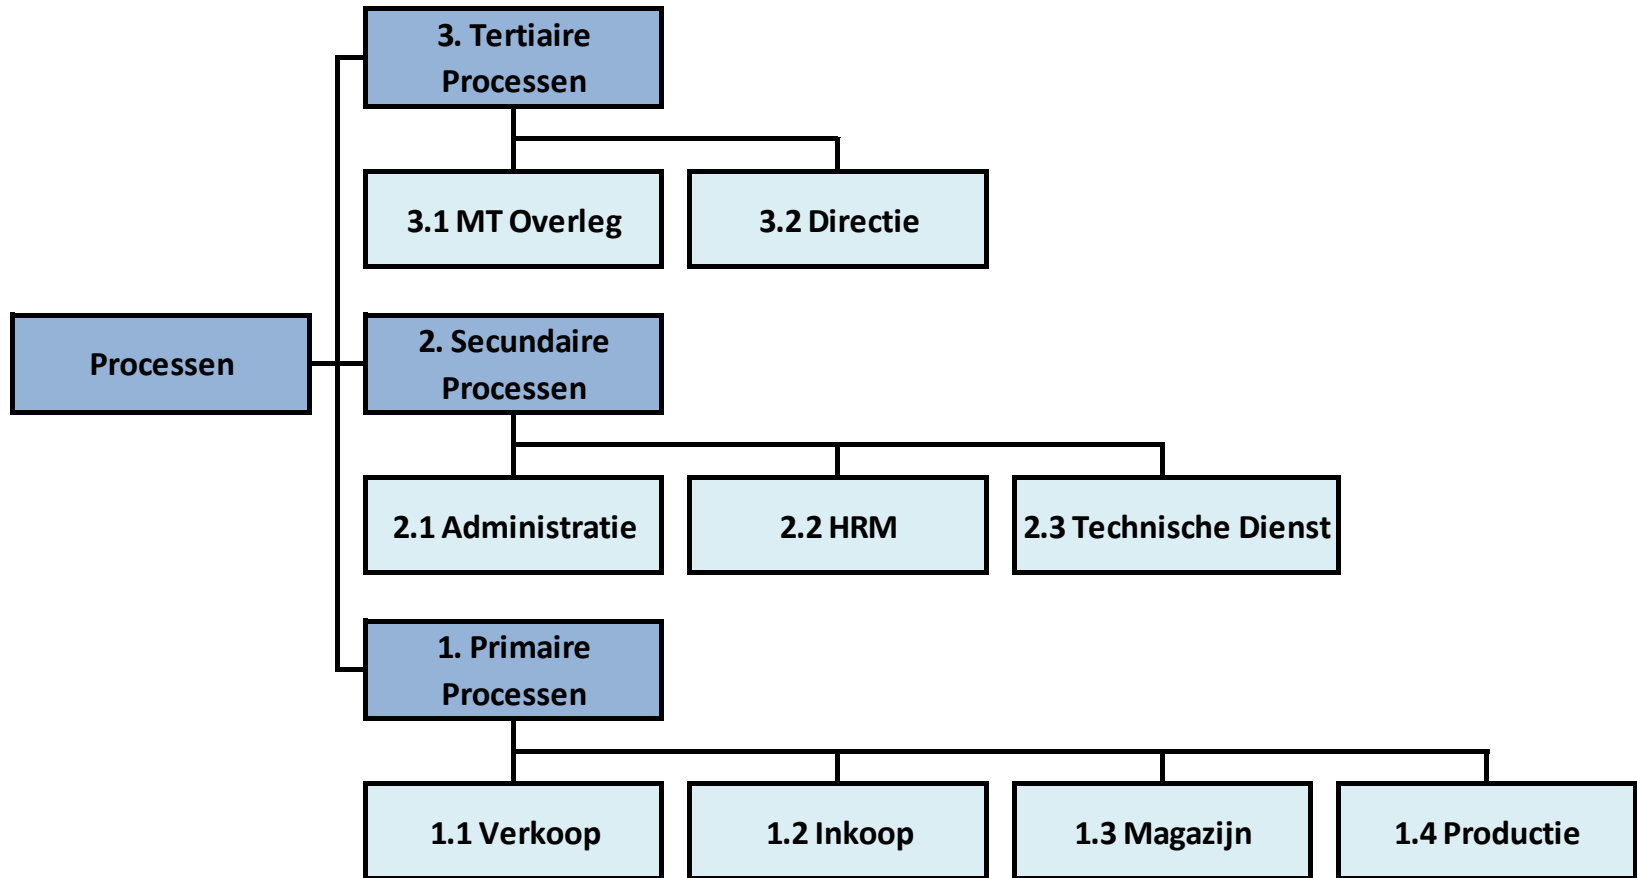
3. Tertiaire Processen

3.1 MT Overleg

3.2 Directie

Processen

2. Secundaire Processen

2.1 Administratie

2.2 HRM

2.3 Technische Dienst

1. Primaire Processen

1.1 Verkoop

1.2 Inkoop

1.3 Magazijn

1.4 Productie